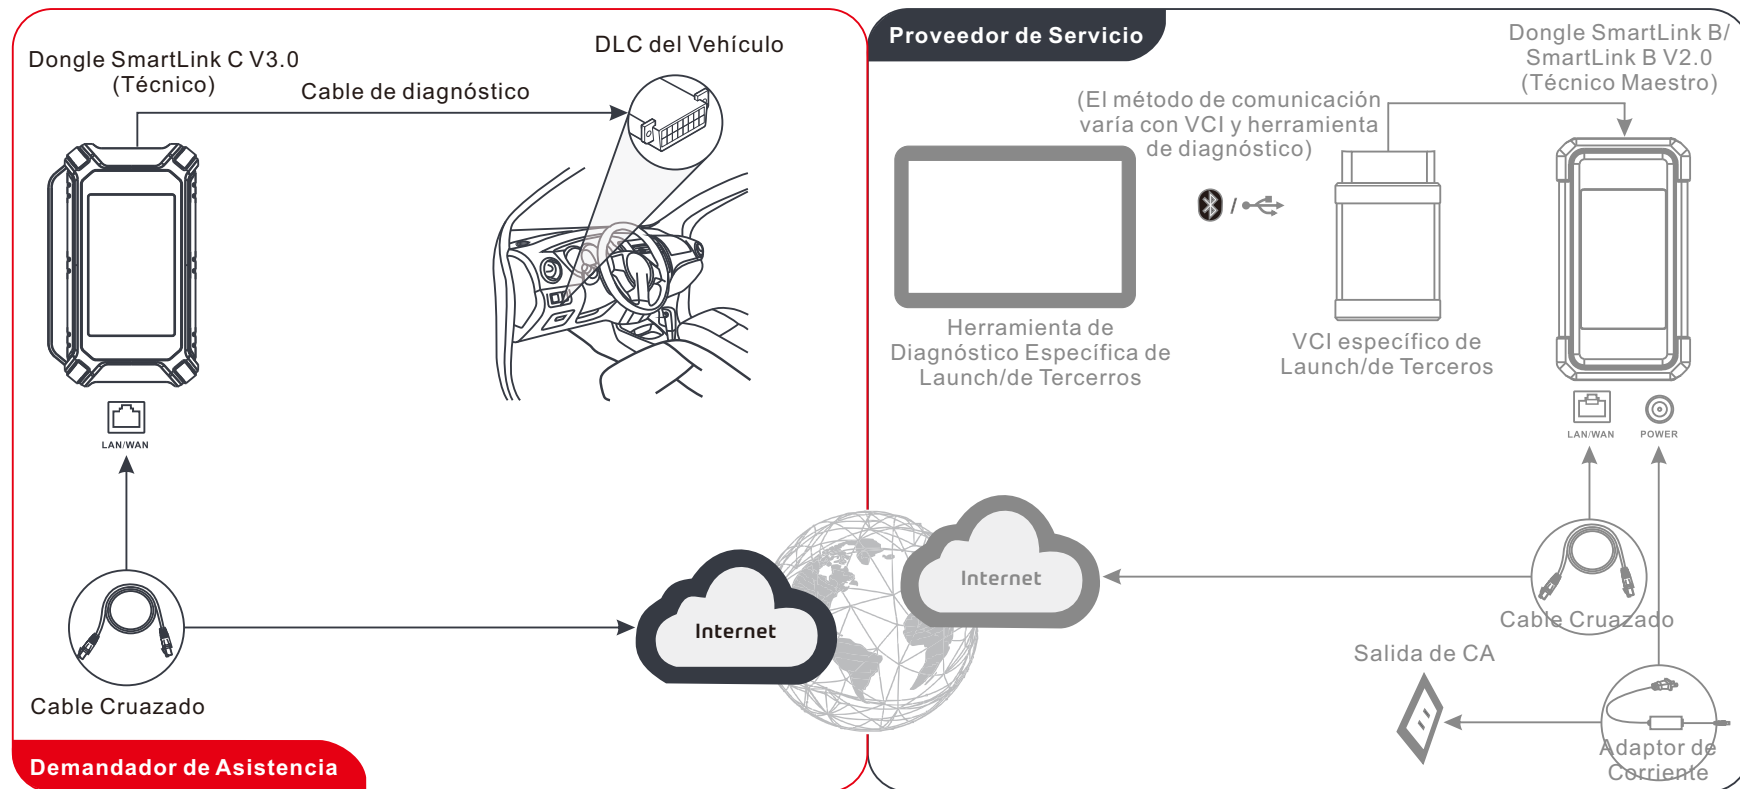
Dongle SmartLink C V3.0
(Técnico)

DLC del Vehículo

Cable de diagnóstico

LAN/WAN

Cable Cruazado

Internet

Demandador de Asistencia

Proveedor de Servicio

Dongle SmartLink B/
SmartLink B V2.0
(Técnico Maestro)

(El método de comunicación varía con VCI y herramienta de diagnóstico)

/

Herramienta de Diagnóstico Específica de Launch/de Tercerros

VCI específico de Launch/de Terceros

LAN/WAN

POWER

Internet

Cable Cruazado

Salida de CA

Adaptor de Corriente